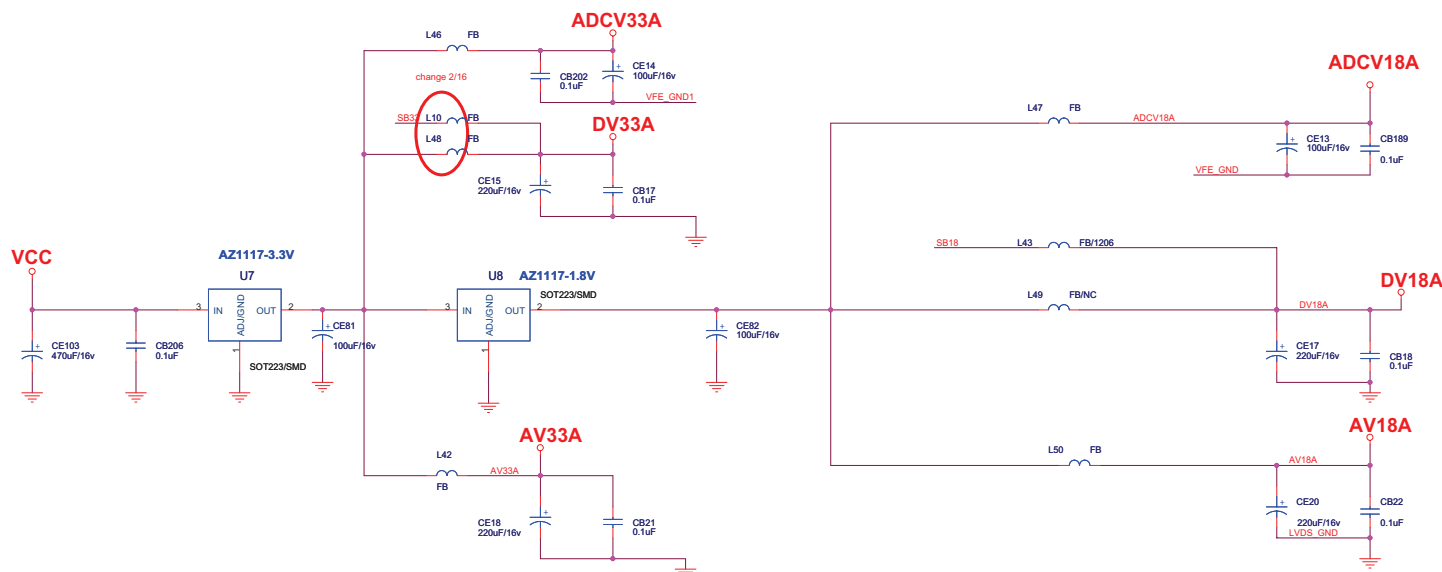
L46 FB
ADCV33A
CB202
0.1uF
CE14
100uF/16v
VFE_GND1
change 2/16
SB33
L10 FB
L48 FB
DV33A
CE15
220uF/16v
CB17
0.1uF
ADCV18A
L47 FB
ADCV18A
CE13
100uF/16v
CB189
0.1uF
VFE_GND
SB18
L43 FB/1206
VCC
AZ1117-3.3V
U7
IN
ADJ/GND
OUT
3
2
1
SOT223/SMD
CE103
470uF/16v
CB206
0.1uF
CE81
100uF/16v
U8
AZ1117-1.8V
SOT223/SMD
IN
ADJ/GND
OUT
3
2
1
CE82
100uF/16v
L49 FB/NC
DV18A
DV18A
CE17
220uF/16v
CB18
0.1uF
AV33A
L42
FB
AV33A
CE18
220uF/16v
CB21
0.1uF
AV18A
L50 FB
AV18A
CE20
220uF/16v
CB22
0.1uF
LVDS_GND